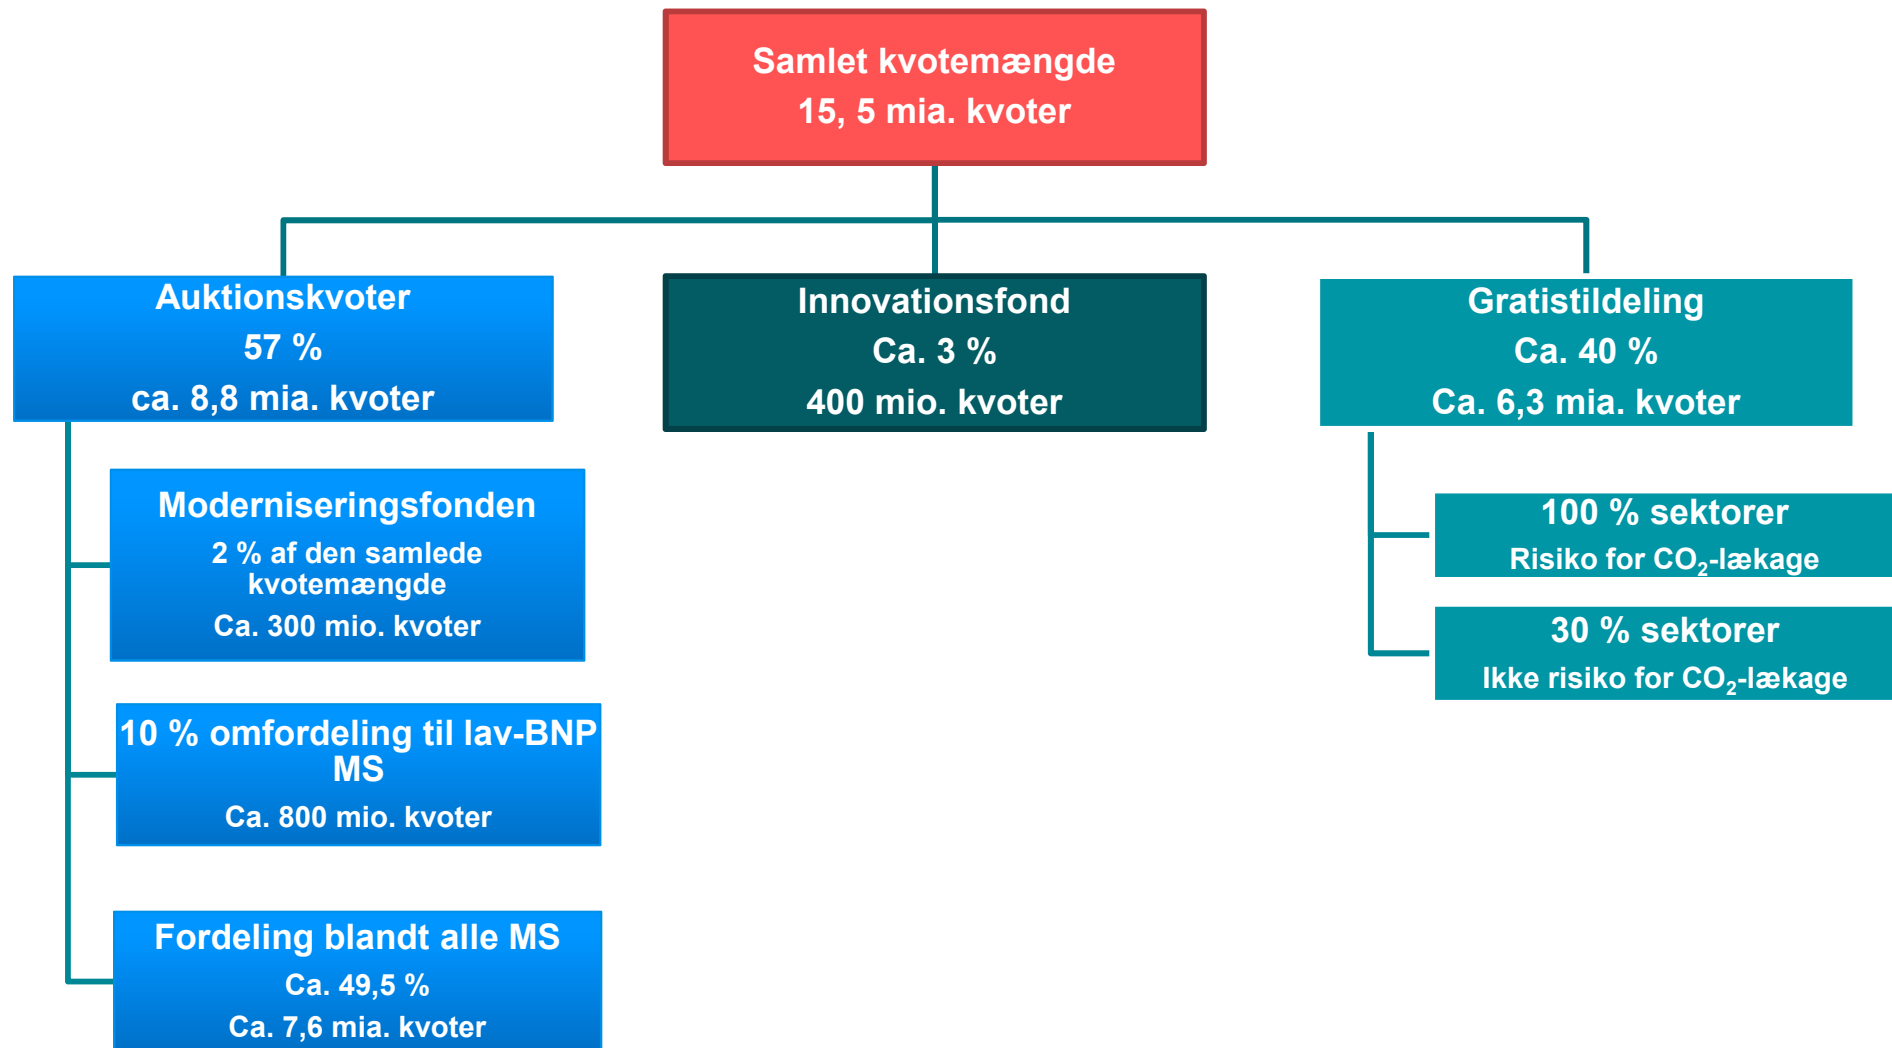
Samlet kvotemængde
15, 5 mia. kvoter

Auktionskvoter
57 %
ca. 8,8 mia. kvoter

Innovationsfond
Ca. 3 %
400 mio. kvoter

Gratistildeling
Ca. 40 %
Ca. 6,3 mia. kvoter

Moderniseringsfonden
2 % af den samlede kvotemængde
Ca. 300 mio. kvoter

10 % omfordeling til lav-BNP MS
Ca. 800 mio. kvoter

Fordeling blandt alle MS
Ca. 49,5 %
Ca. 7,6 mia. kvoter

100 % sektorer
Risiko for $CO_2$-lækage

30 % sektorer
Ikke risiko for $CO_2$-lækage